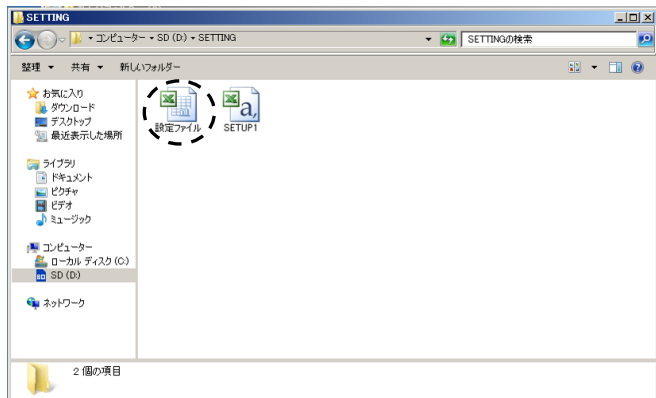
SETTING

▸ コンピューター ▸ SD (D:) ▸ SETTING

SETTINGの検索

整理 ▾ 共有 ▾ 新しいフォルダー

お気に入り
ダウンロード
デスクトップ
最近表示した場所

ライブラリ
ドキュメント
ピクチャ
ビデオ
ミュージック

コンピューター
ローカル ディスク (C:)
SD (D:)

ネットワーク

設定ファイル
SETUP1

2 個の項目